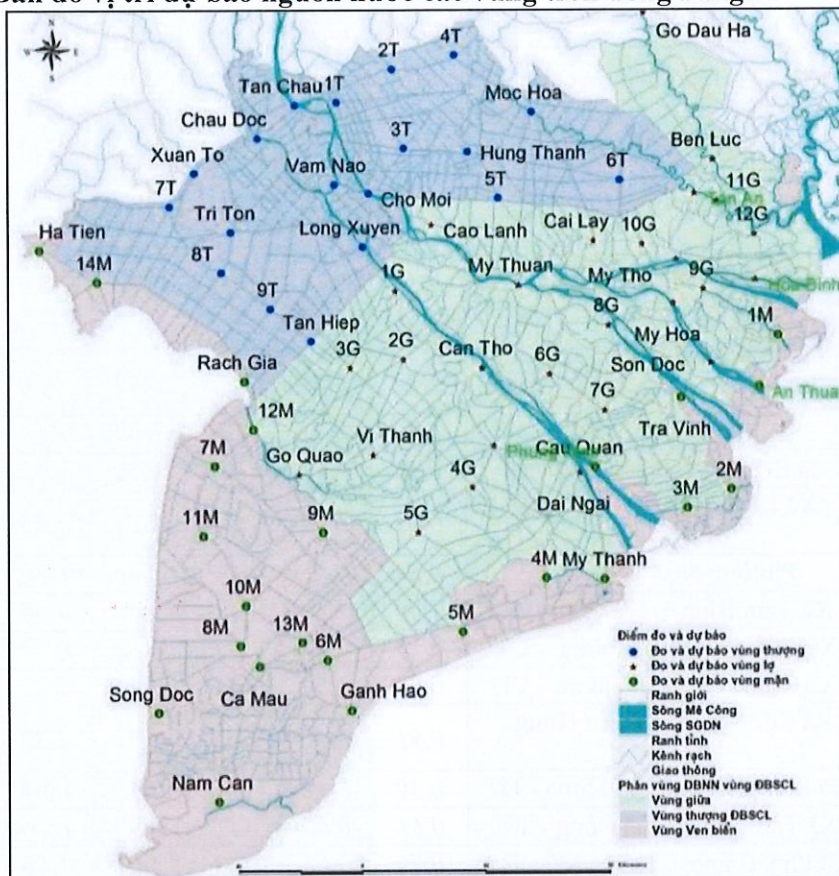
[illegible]

2T
4T
Go Dau Ha
Tan Chau
1T
Moc Hoa
Chau Doc
3T
Hung Thanh
Ben Luc
6T
Xuan To
Vam Nao
5T
11G
Cho Moi
Tan An
7T
12G
Tri Ton
Cai Lay
10G
Ha Tien
Long Xuyen
Cao Lanh
8T
14M
My Thuan
My Tho
9G
1G
Hoa Binh
9T
8G
Tan Hiep
My Hoa
1M
3G
2G
Can Tho
6G
Son Doc
Rach Gia
7G
An Thuan
12M
Tra Vinh
Vi Thanh
7M
Phung Hiep
Cau Quan
Go Quao
4G
2M
3M
Dai Ngai
11M
9M
5G
4M
My Thanh
10M
5M
8M
13M
6M
Song Doc
Ca Mau
Ganh Hao
Nam Can

Điểm đo và dự báo
Đo và dự báo vùng thượng
Đo và dự báo vùng lợ
Đo và dự báo vùng mặn
Ranh giới
Sông Mê Công
Sông SGDN
Ranh tỉnh
Kênh rạch
Giao thông
Phân vùng DBNN vùng ĐBSCL
Vùng giữa
Vùng thượng ĐBSCL
Vùng Ven biển